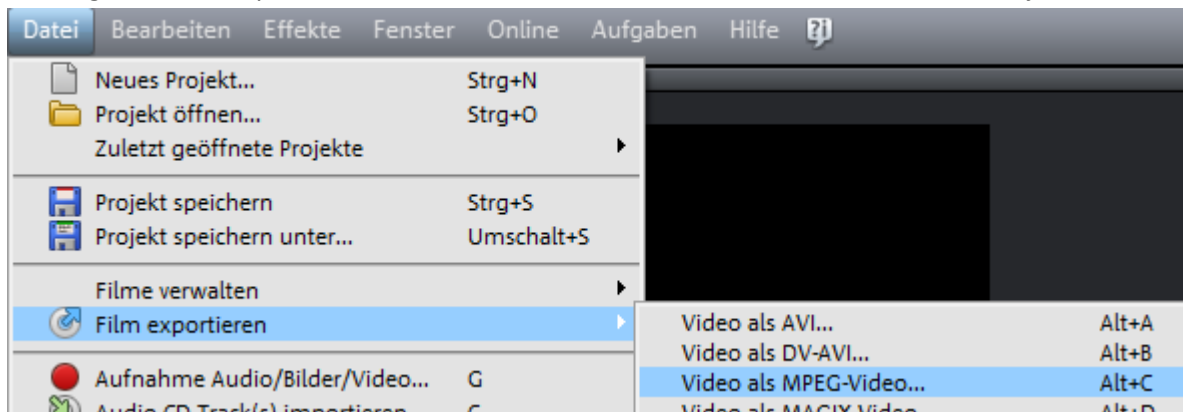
Datei Bearbeiten Effekte Fenster Online Aufgaben Hilfe

Neues Projekt... Strg+N
Projekt öffnen... Strg+O
Zuletzt geöffnete Projekte

Projekt speichern Strg+S
Projekt speichern unter... Umschalt+S

Filme verwalten
Film exportieren

Aufnahme Audio/Bilder/Video... G
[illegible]

Video als AVI... Alt+A
Video als DV-AVI... Alt+B
Video als MPEG-Video... Alt+C
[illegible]